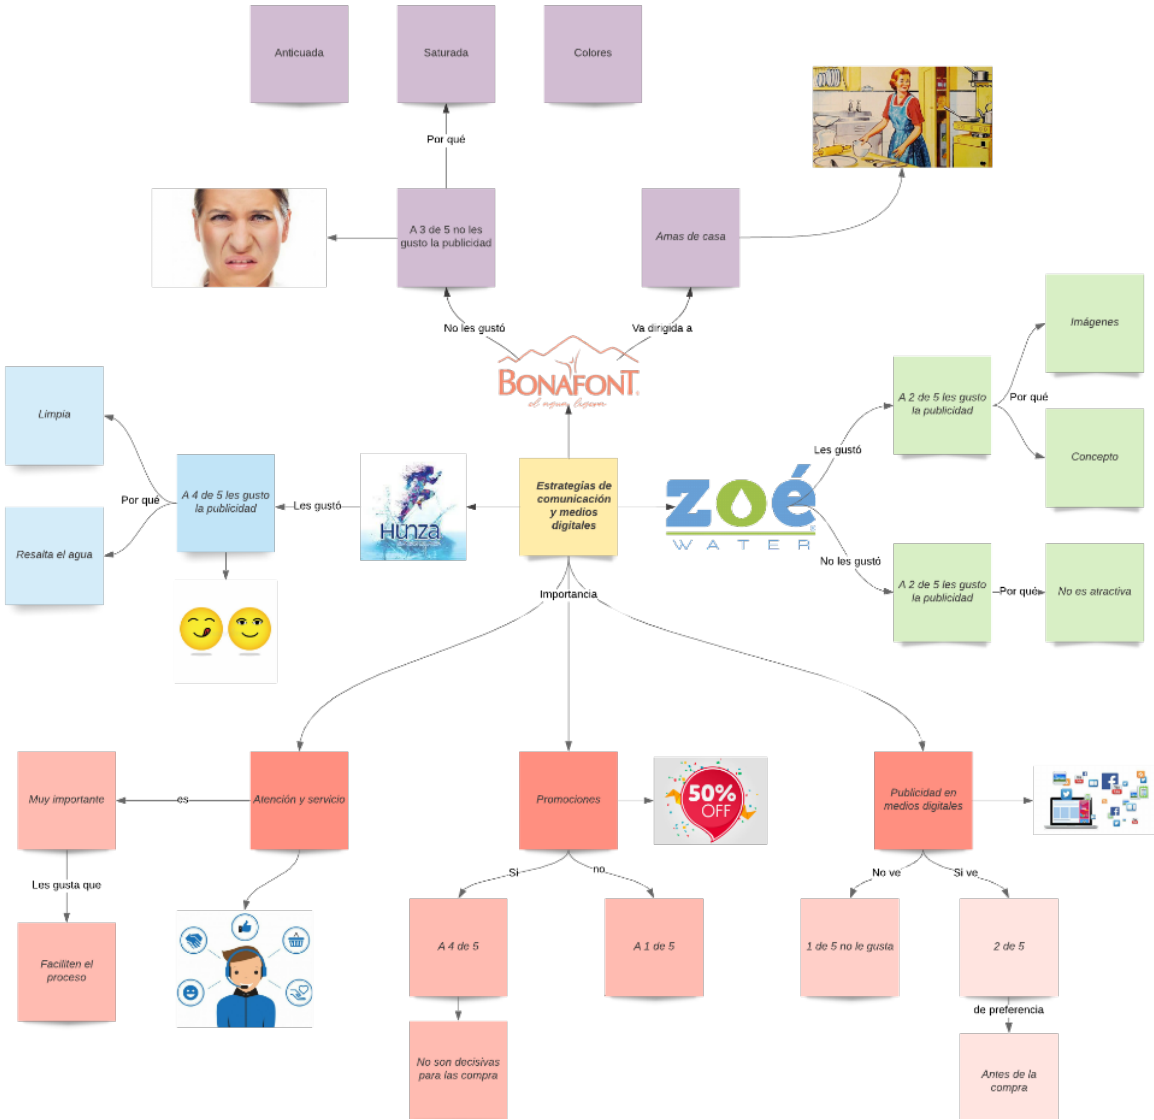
Anticuada

Saturada

Colores

Por qué

A 3 de 5 no les gusto la publicidad

Amas de casa

No les gustó

Va dirigida a

BONAFONT
el agua ligera

Imágenes

A 2 de 5 les gusto la publicidad

Por qué

Concepto

Les gustó

Limpia

Por qué

A 4 de 5 les gusto la publicidad

Les gustó

Hunza

Estrategias de comunicación y medios digitales

zoé
WATER

Resalta el agua

No les gustó

A 2 de 5 les gusto la publicidad

Por qué

No es atractiva

Importancia

Muy importante

es

Atención y servicio

Promociones

50% OFF

Publicidad en medios digitales

Les gusta que

Si

no

No ve

Si ve

Faciliten el proceso

A 4 de 5

A 1 de 5

1 de 5 no le gusta

2 de 5

de preferencia

No son decisivas para las compra

Antes de la compra